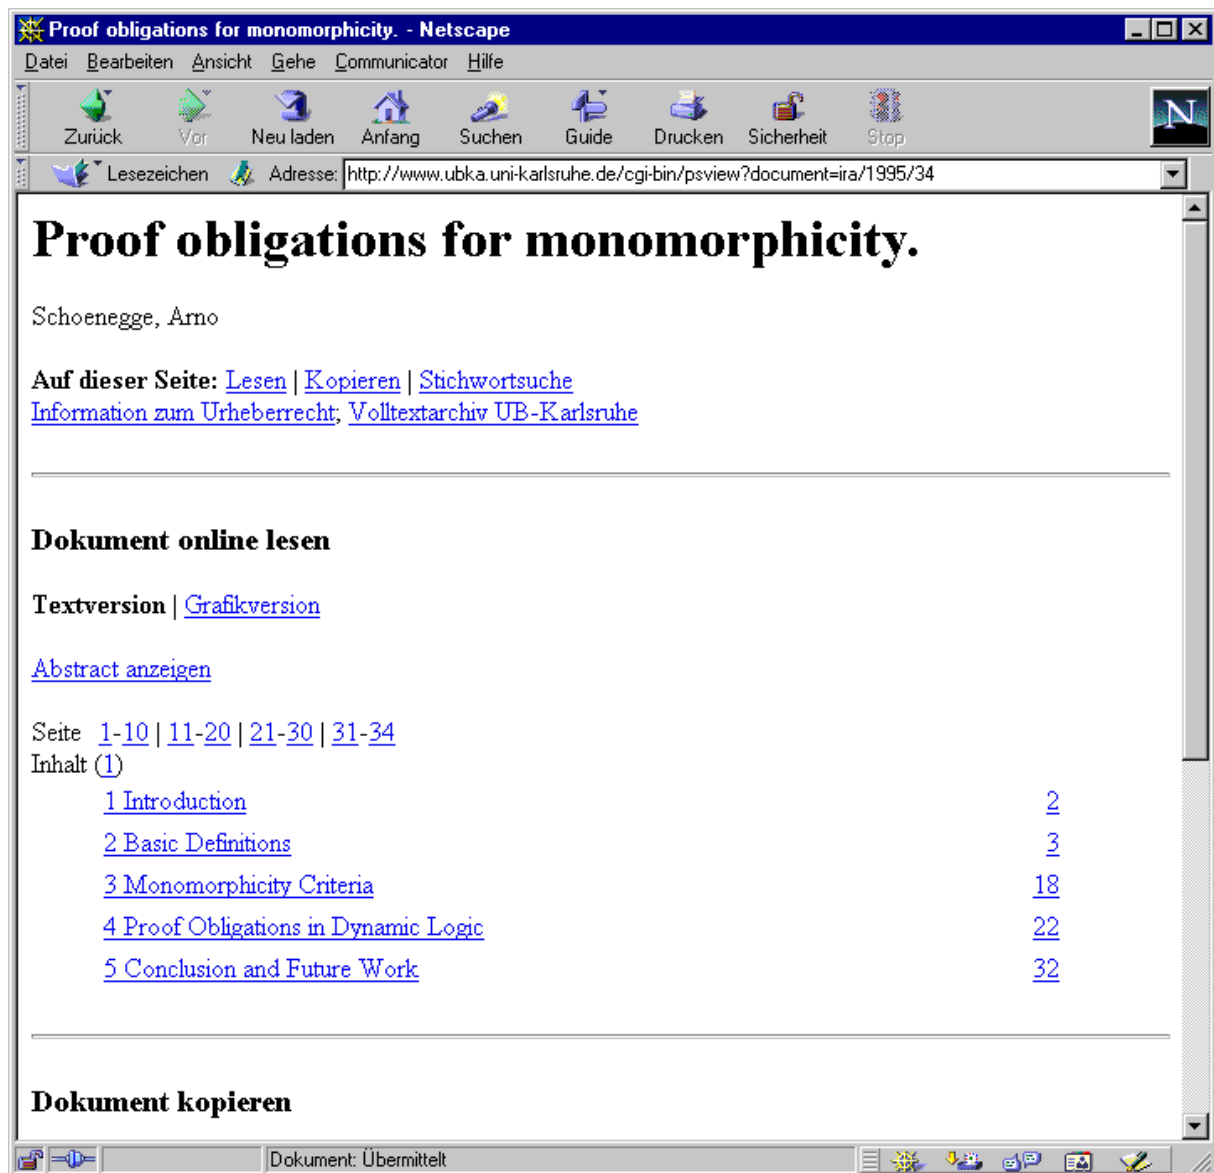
Proof obligations for monomorphicity. - Netscape

Datei Bearbeiten Ansicht Gehe Communicator Hilfe

Zurück Vor Neu laden Anfang Suchen Guide Drucken Sicherheit Stop

Lesezeichen Adresse: http://www.ubka.uni-karlsruhe.de/cgi-bin/psview?document=ira/1995/34

# Proof obligations for monomorphicity.

Schoenegge, Arno

**Auf dieser Seite:** Lesen | Kopieren | Stichwortsuche
Information zum Urheberrecht; Volltextarchiv UB-Karlsruhe

**Dokument online lesen**

**Textversion** | Grafikversion

Abstract anzeigen

Seite 1-10 | 11-20 | 21-30 | 31-34
Inhalt (1)

1 Introduction 2
2 Basic Definitions 3
3 Monomorphicity Criteria 18
4 Proof Obligations in Dynamic Logic 22
5 Conclusion and Future Work 32

**Dokument kopieren**

Dokument: Übermittelt